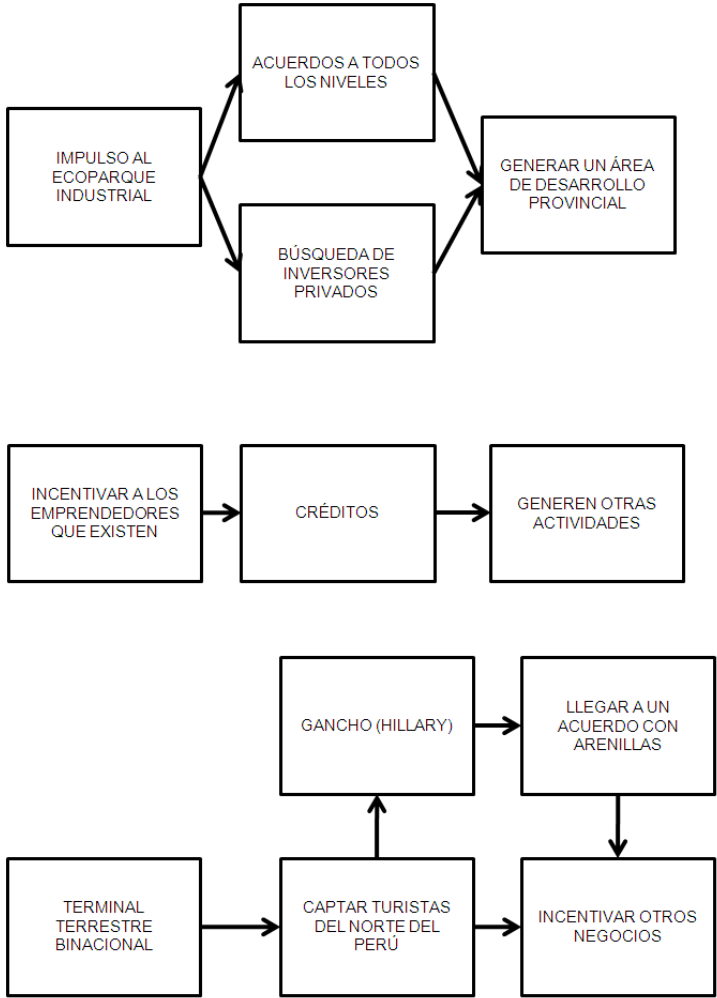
IMPULSO AL ECOPARQUE INDUSTRIAL

ACUERDOS A TODOS LOS NIVELES

BÚSQUEDA DE INVERSORES PRIVADOS

GENERAR UN ÁREA DE DESARROLLO PROVINCIAL

INCENTIVAR A LOS EMPRENDEDORES QUE EXISTEN

CRÉDITOS

GENEREN OTRAS ACTIVIDADES

GANCHO (HILLARY)

LLEGAR A UN ACUERDO CON ARENILLAS

TERMINAL TERRESTRE BINACIONAL

CAPTAR TURISTAS DEL NORTE DEL PERÚ

INCENTIVAR OTROS NEGOCIOS